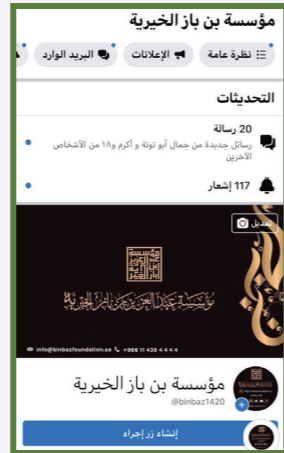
مؤسسة بن باز الخيرية

نظرة عامة
الإعلانات
البريد الوارد

التحديثات

20 رسالة
رسائل جديدة من جمال أبو تونة و أكرم و١٨ من الأشخاص الآخرين

117 إشعار

تعديل

مؤسسة
عبدالعزيز
بن باز
الخيرية

مؤسسة عبد العزيز بن باز الخيرية

info@binbazfoundation.sa
+966 11 435 4444

مؤسسة بن باز الخيرية
@binbaz1420

إنشاء زر إجراء